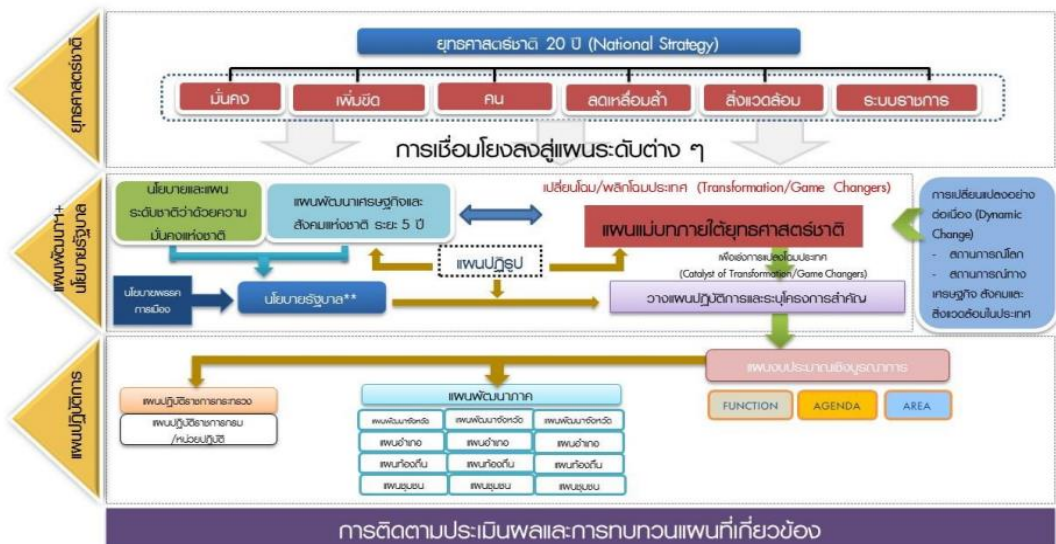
ยุทธศาสตร์ชาติ

ยุทธศาสตร์ชาติ 20 ปี (National Strategy)

มั่นคง

เพิ่มขีด

คน

ลดเหลื่อมล้ำ

สิ่งแวดล้อม

ระบบราชการ

การเชื่อมโยงลงสู่แผนระดับต่าง ๆ

แผนพัฒนา+ นโยบายรัฐบาล

นโยบายและแผนระดับชาติว่าด้วยความมั่นคงแห่งชาติ

แผนพัฒนาเศรษฐกิจและสังคมแห่งชาติ ระยะ 5 ปี

เปลี่ยนโฉม/พลิกโฉมประเทศ (Transformation/Game Changers)

แผนแม่บทภายใต้ยุทธศาสตร์ชาติ

การเปลี่ยนแปลงอย่างต่อเนื่อง (Dynamic Change)
- สถานการณ์โลก
- สถานการณ์ทางเศรษฐกิจ สังคมและสิ่งแวดล้อมในประเทศ

แผนปฏิรูป

เพื่อเร่งการเปลี่ยนโฉมประเทศ (Catalyst of Transformation/Game Changers)

นโยบายพรรคการเมือง

นโยบายรัฐบาล**

วางแผนปฏิบัติการและระบุโครงการสำคัญ

แผนปฏิบัติการ

แผนงบประมาณเชิงบูรณาการ

FUNCTION

AGENDA

AREA

แผนปฏิบัติราชการกระทรวง

แผนปฏิบัติราชการกรม/หน่วยปฏิบัติ

แผนพัฒนาภาค

| แผนพัฒนาจังหวัด | แผนพัฒนาจังหวัด | แผนพัฒนาจังหวัด |
|---|---|---|
| แผนอำเภอ | แผนอำเภอ | แผนอำเภอ |
| แผนท้องถิ่น | แผนท้องถิ่น | แผนท้องถิ่น |
| แผนชุมชน | แผนชุมชน | แผนชุมชน |

การติดตามประเมินผลและการทบทวนแผนที่เกี่ยวข้อง